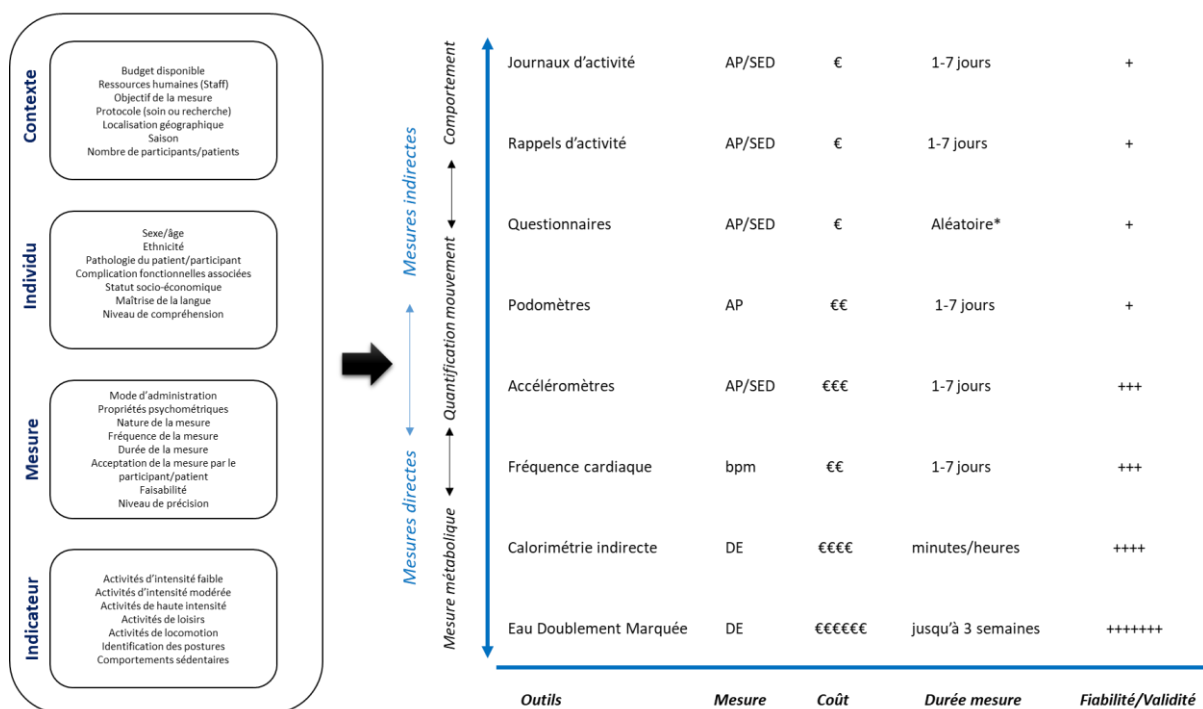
Contexte

Budget disponible
Ressources humaines (Staff)
Objectif de la mesure
Protocole (soin ou recherche)
Localisation géographique
Saison
Nombre de participants/patients

Individu

Sexe/âge
Ethnicité
Pathologie du patient/participant
Complication fonctionnelles associées
Statut socio-économique
Maîtrise de la langue
Niveau de compréhension

Mesure

Mode d'administration
Propriétés psychométriques
Nature de la mesure
Fréquence de la mesure
Durée de la mesure
Acceptation de la mesure par le participant/patient
Faisabilité
Niveau de précision

Indicateur

Activités d'intensité faible
Activités d'intensité modérée
Activités de haute intensité
Activités de loisirs
Activités de locomotion
Identification des postures
Comportements sédentaires

Mesures indirectes

Mesures directes

Comportement

Quantification mouvement

Mesure métabolique

| Outils | Mesure | Coût | Durée mesure | Fiabilité/Validité |
|---|---|---|---|---|
| Journaux d'activité | AP/SED | € | 1-7 jours | + |
| Rappels d'activité | AP/SED | € | 1-7 jours | + |
| Questionnaires | AP/SED | € | Aléatoire* | + |
| Podomètres | AP | €€ | 1-7 jours | + |
| Accéléromètres | AP/SED | €€€ | 1-7 jours | +++ |
| Fréquence cardiaque | bpm | €€ | 1-7 jours | +++ |
| Calorimétrie indirecte | DE | €€€€ | minutes/heures | ++++ |
| Eau Doublement Marquée | DE | €€€€€€ | jusqu'à 3 semaines | +++++++ |